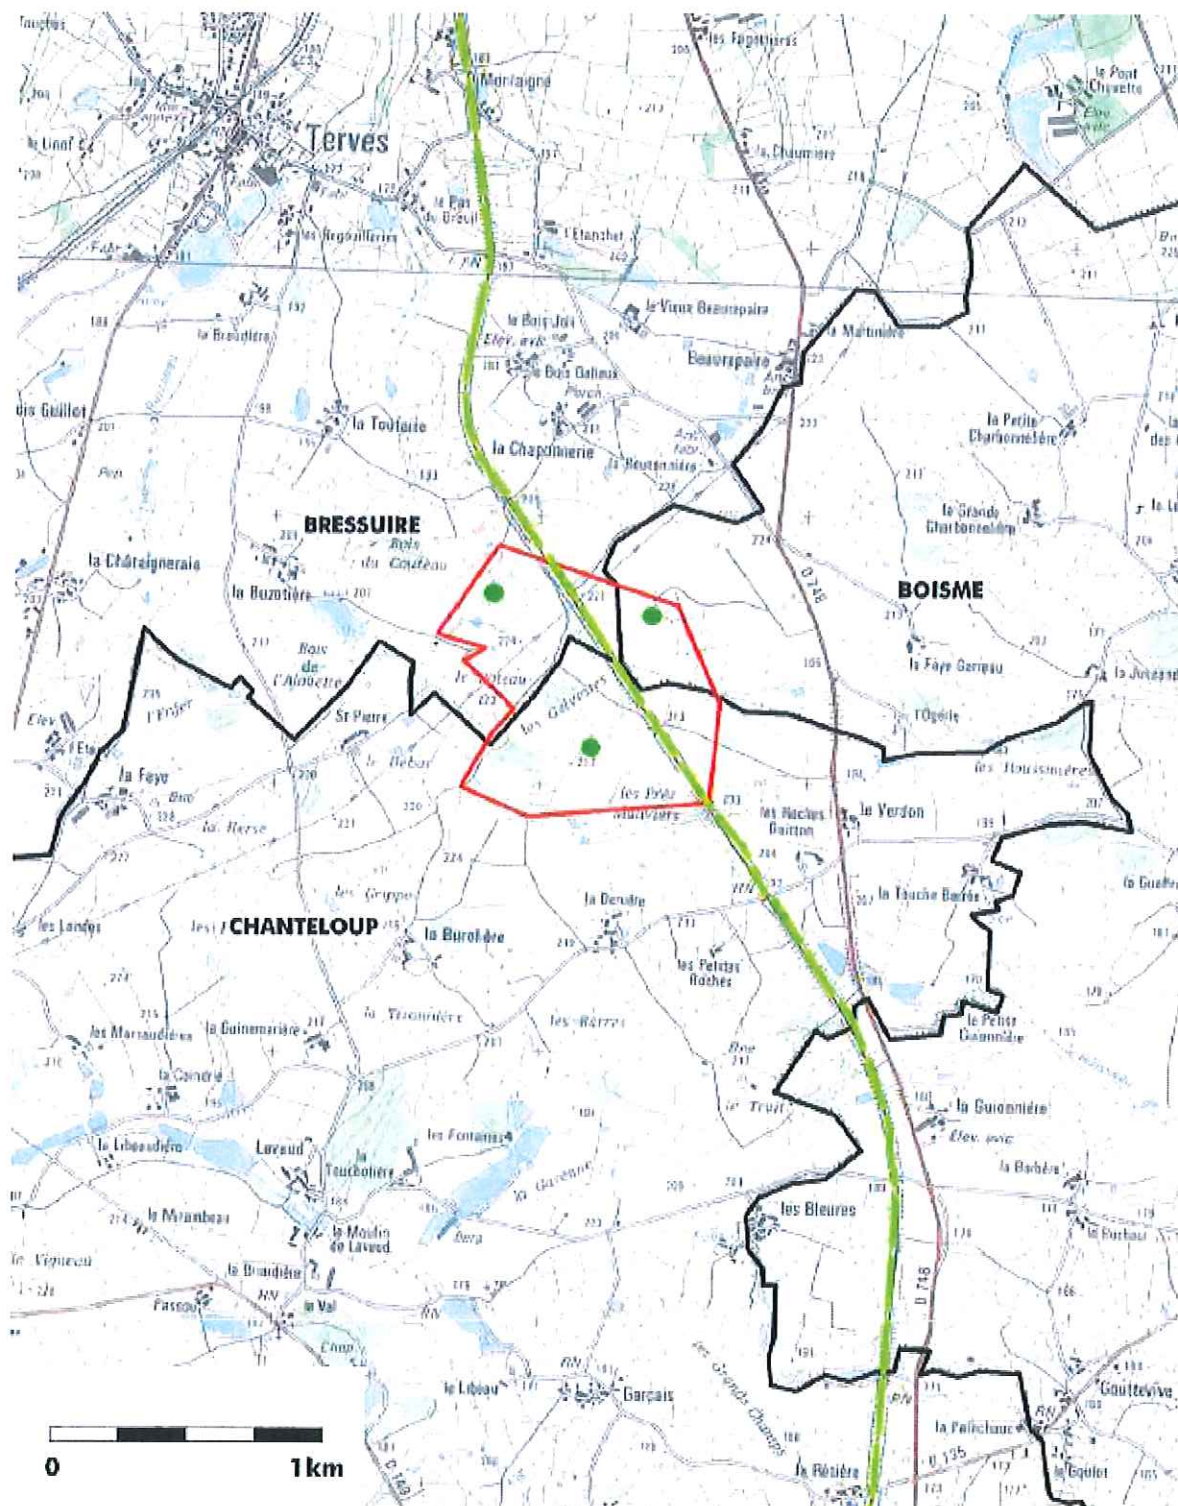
Terves
Montaigné
les Fagottières
le Pont Chevette
la Chaumière
le Pas du Breuil
l'Etanchet
les Regoaillères
le Vieux Beaurepaire
la Martinière
le Bois Joli
Bois Galleux
Beaurepaire
la Brudière
la Touterie
la Chaponnerie
la Petite Charbonnière
la Grande Charbonnière
BRESSUIRE
Bois du Coudreau
la Châtaigneraie
la Buzotière
Bois de l'Alouette
BOISME
la Faye Garreau
l'Ogerie
St Pierre
les Galvestres
les Prés Mauviers
les Houlsinières
la Feye
les Roches Bretton
le Verdon
la Touche Berrée
la Deruère
CHANTELOUP
la Burolière
les Petites Roches
les Landes
les Marsaudières
la Guinemarière
la Tiennière
les Barres
la Petite Gaonnière
la Guionnière
le Truit
les Fontaines
la Libeaudière
Laveud
la Touchotière
la Barbère
les Bleures
la Moranbeau
le Moulin de Laveud
la Brudière
le Val
Garçais
le Libeau
les Grands Champs
Gouttevive
la Pellichaux
la Rosière
D 748
0
1km